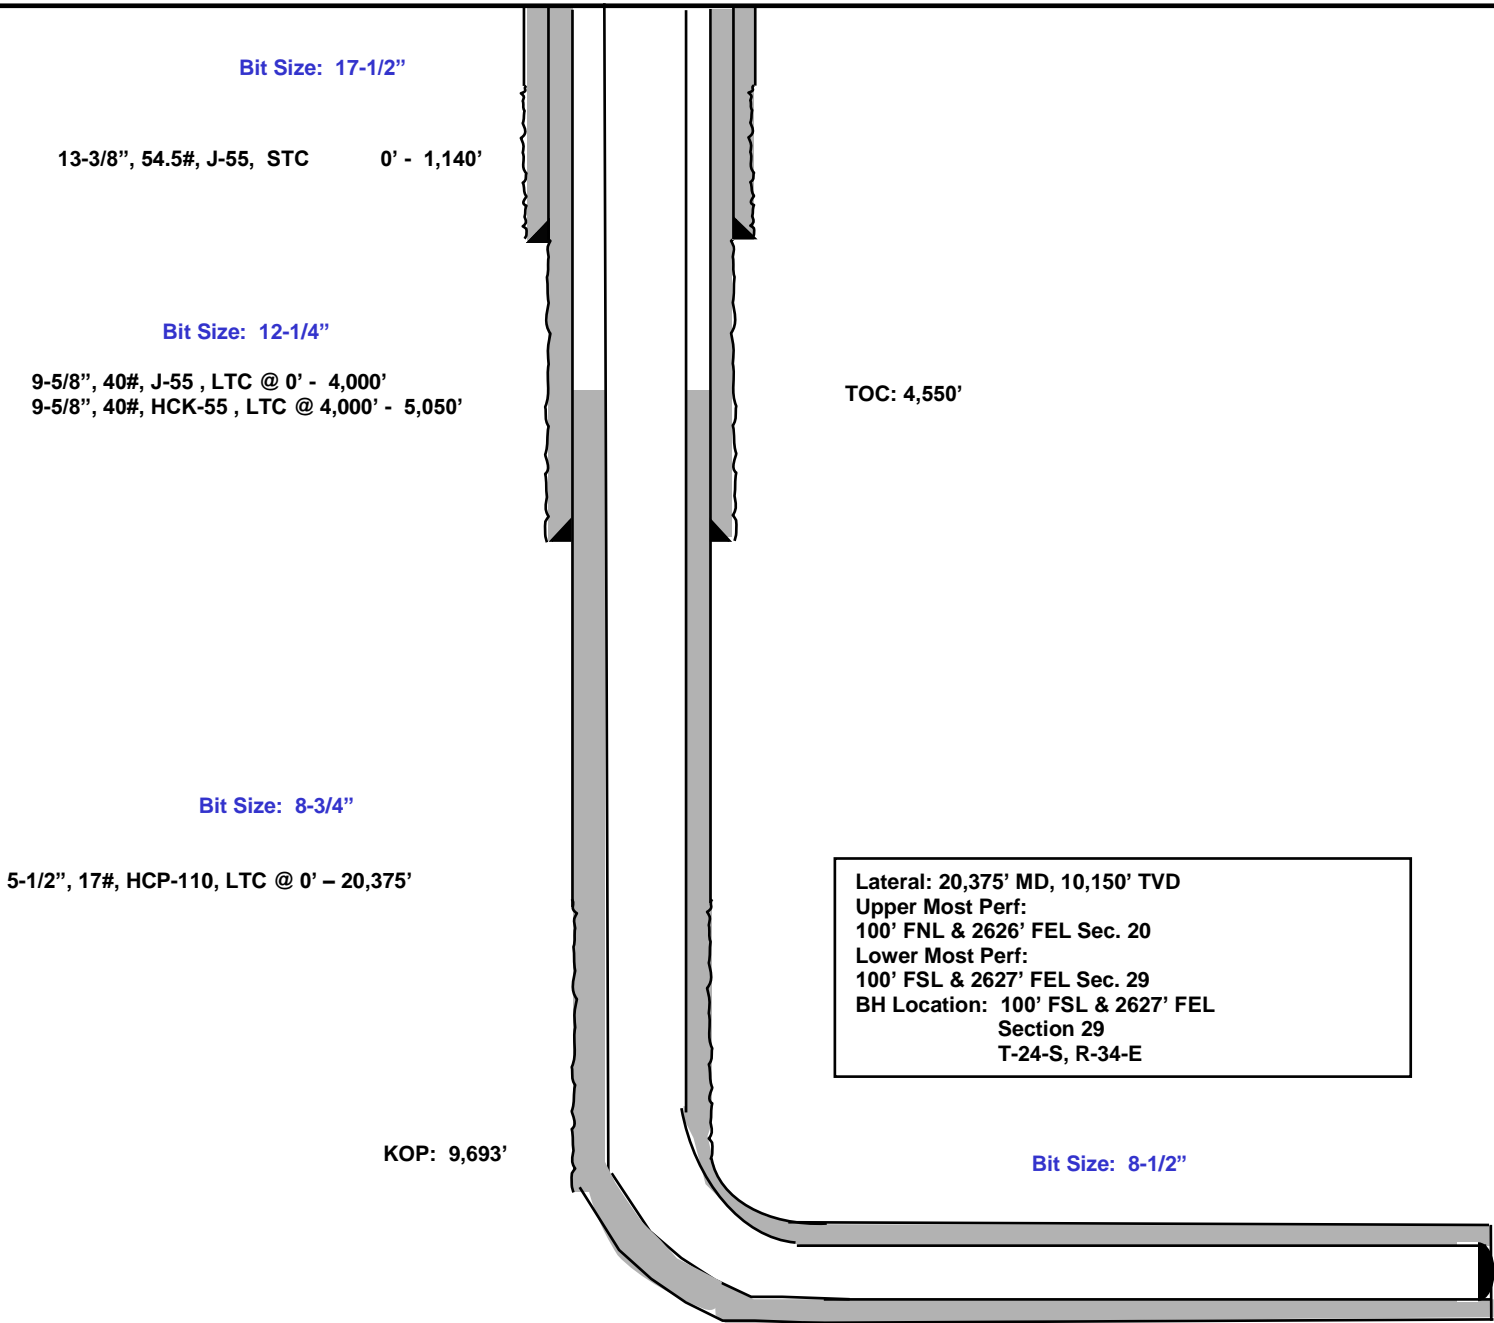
Bit Size: 17-1/2”

13-3/8”, 54.5#, J-55, STC 0’ - 1,140’

Bit Size: 12-1/4”

9-5/8”, 40#, J-55 , LTC @ 0’ - 4,000’
9-5/8”, 40#, HCK-55 , LTC @ 4,000’ - 5,050’

TOC: 4,550’

Bit Size: 8-3/4”

5-1/2”, 17#, HCP-110, LTC @ 0’ – 20,375’

Lateral: 20,375’ MD, 10,150’ TVD
Upper Most Perf:
100’ FNL & 2626’ FEL Sec. 20
Lower Most Perf:
100’ FSL & 2627’ FEL Sec. 29
BH Location: 100’ FSL & 2627’ FEL
Section 29
T-24-S, R-34-E

KOP: 9,693’

Bit Size: 8-1/2”